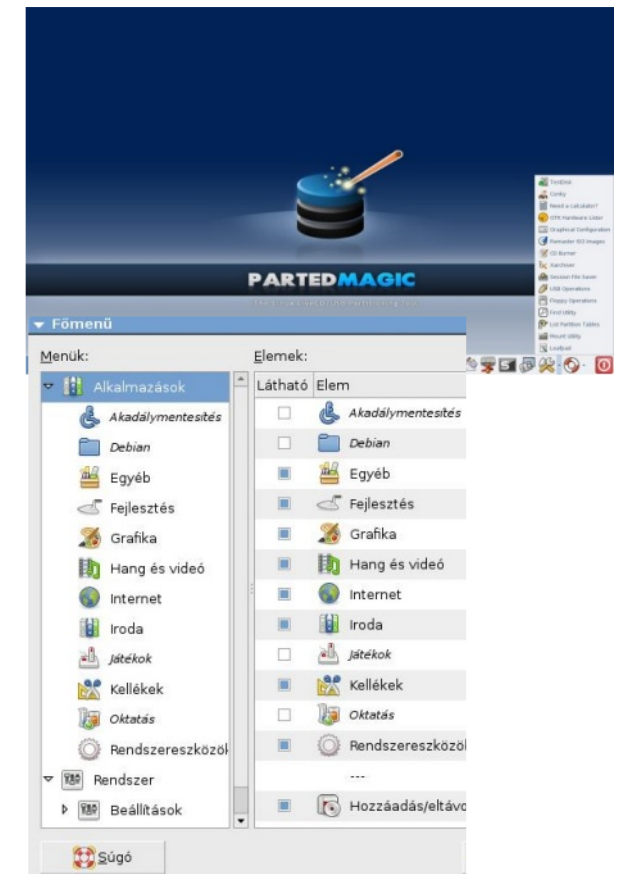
PARTEDMAGIC

TestDisk
Conky
Need a calculator?
GTK Hardware Lister
Graphical Configuration
Remaster ISO Images
CD Burner
Xarchiver
Session File Saver
USB Operations
Floppy Operations
Find Utility
List Partition Tables
Mount Utility
Leafpad

Főmenü

Menük:

Alkalmazások
Akadálymentesítés
Debian
Egyéb
Fejlesztés
Grafika
Hang és videó
Internet
Iroda
Játékok
Kellékek
Oktatás
Rendszereszközök
Rendszer
Beállítások

Elemek:

| Látható | Elem |
|---|---|
| ☐ | Akadálymentesítés |
| ☐ | Debian |
| ☑ | Egyéb |
| ☑ | Fejlesztés |
| ☑ | Grafika |
| ☑ | Hang és videó |
| ☑ | Internet |
| ☑ | Iroda |
| ☐ | Játékok |
| ☑ | Kellékek |
| ☐ | Oktatás |
| ☑ | Rendszereszközö |
| | --- |
| ☑ | Hozzáadás/eltávo |

Súgó